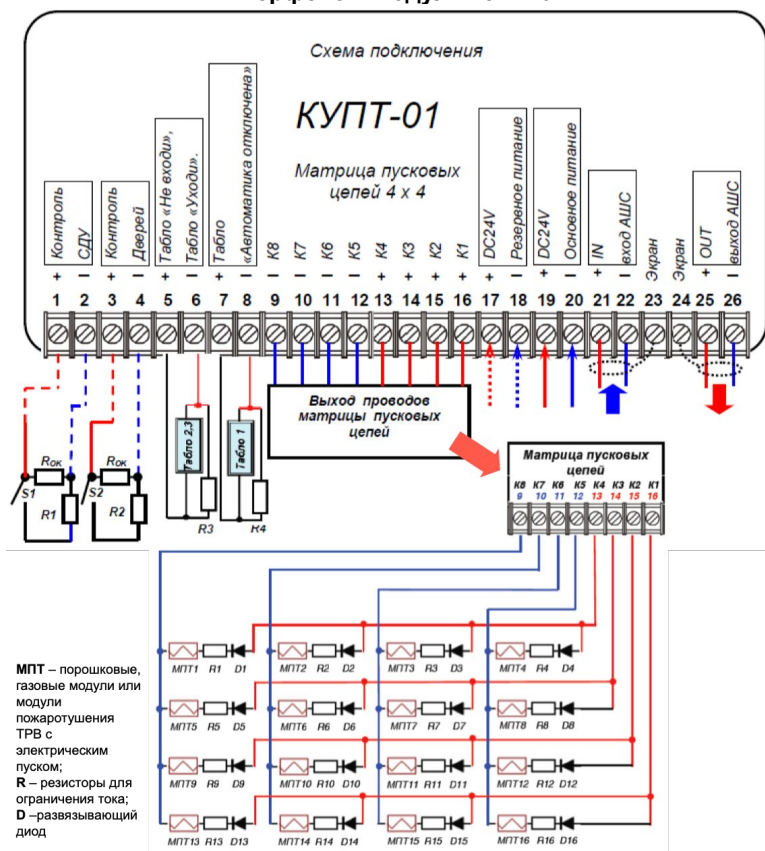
Схема подключения

КУПТ-01

Матрица пусковых цепей 4 х 4

Контроль СДУ

Контроль Дверей

Табло «Не входи», Табло «Уходи».

Табло «Автоматика отключена»

К8 К7 К6 К5 К4 К3 К2 К1

DC24V Резервное питание

DC24V Основное питание

IN вход АШС

Экран Экран

OUT выход АШС

+ – + – + – + – + – + + + + + + + – + – + – + –

1 2 3 4 5 6 7 8 9 10 11 12 13 14 15 16 17 18 19 20 21 22 23 24 25 26

Выход проводов матрицы пусковых цепей

$R_{ОК}$ $R_{ОК}$

S1 R1 S2 R2

Табло 2,3 R3 Табло 1 R4

Матрица пусковых цепей

К8 К7 К6 К5 К4 К3 К2 К1
9 10 11 12 13 14 15 16

МПТ1 R1 D1 МПТ2 R2 D2 МПТ3 R3 D3 МПТ4 R4 D4
МПТ5 R5 D5 МПТ6 R6 D6 МПТ7 R7 D7 МПТ8 R8 D8
МПТ9 R9 D9 МПТ10 R10 D10 МПТ11 R11 D11 МПТ12 R12 D12
МПТ13 R13 D13 МПТ14 R14 D14 МПТ15 R15 D15 МПТ16 R16 D16

**МПТ** – порошковые, газовые модули или модули пожаротушения ТРВ с электрическим пуском;
**R** – резисторы для ограничения тока;
**D** –развязывающий диод